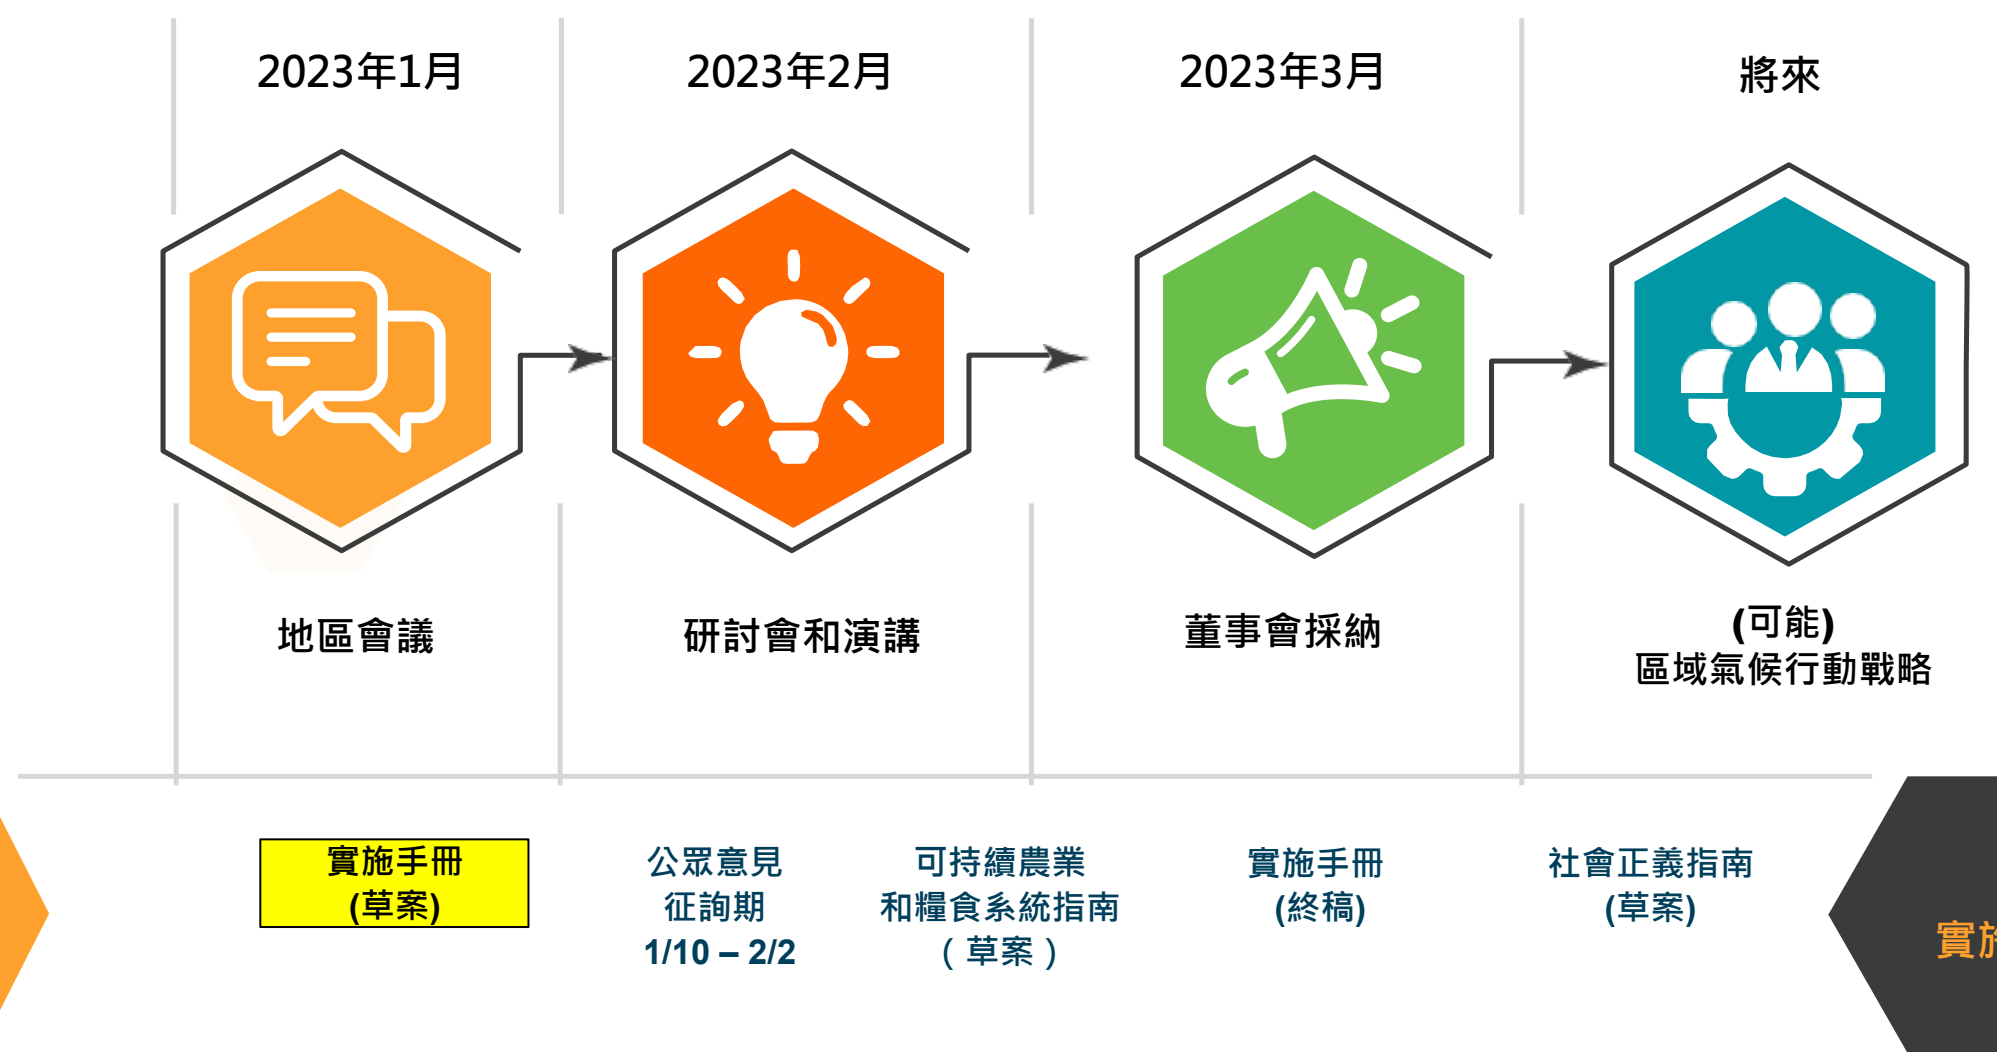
2023年1月

2023年2月

2023年3月

將來

地區會議

研討會和演講

董事會採納

(可能)
區域氣候行動戰略

實施手冊
(草案)

公眾意見
征詢期
1/10 – 2/2

可持續農業
和糧食系統指南
（草案）

實施手冊
(終稿)

社會正義指南
(草案)

實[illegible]